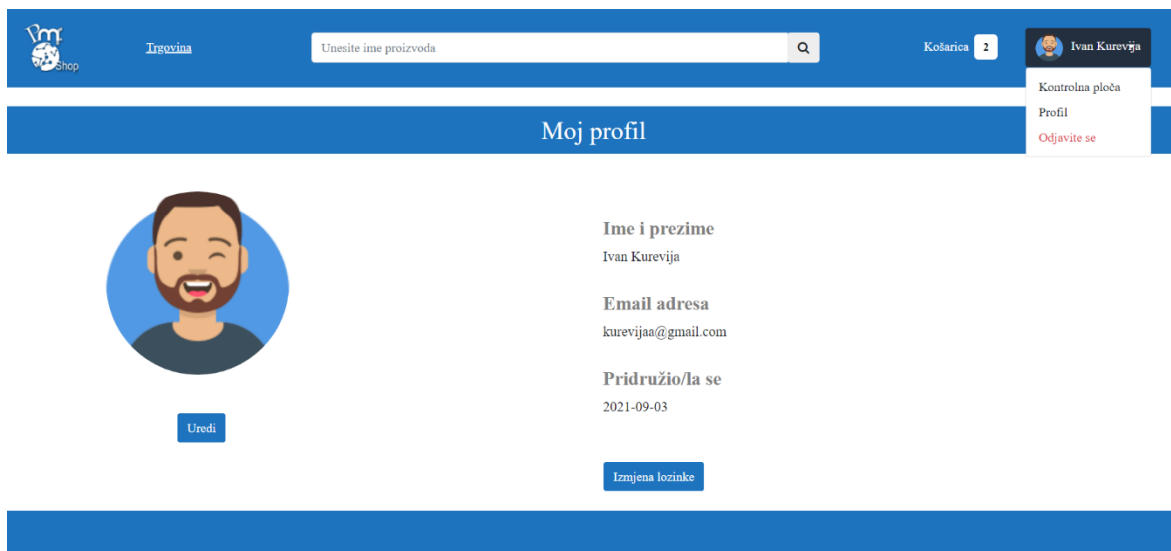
Shop

Trgovina

Unesite ime proizvoda

Košarica 2

Ivan Kurevija

Kontrolna ploča
Profil
Odjavite se

Moj profil

Ime i prezime
Ivan Kurevija

Email adresa
kurevijaa@gmail.com

Pridružio/la se
2021-09-03

Uredi

Izmjena lozinke